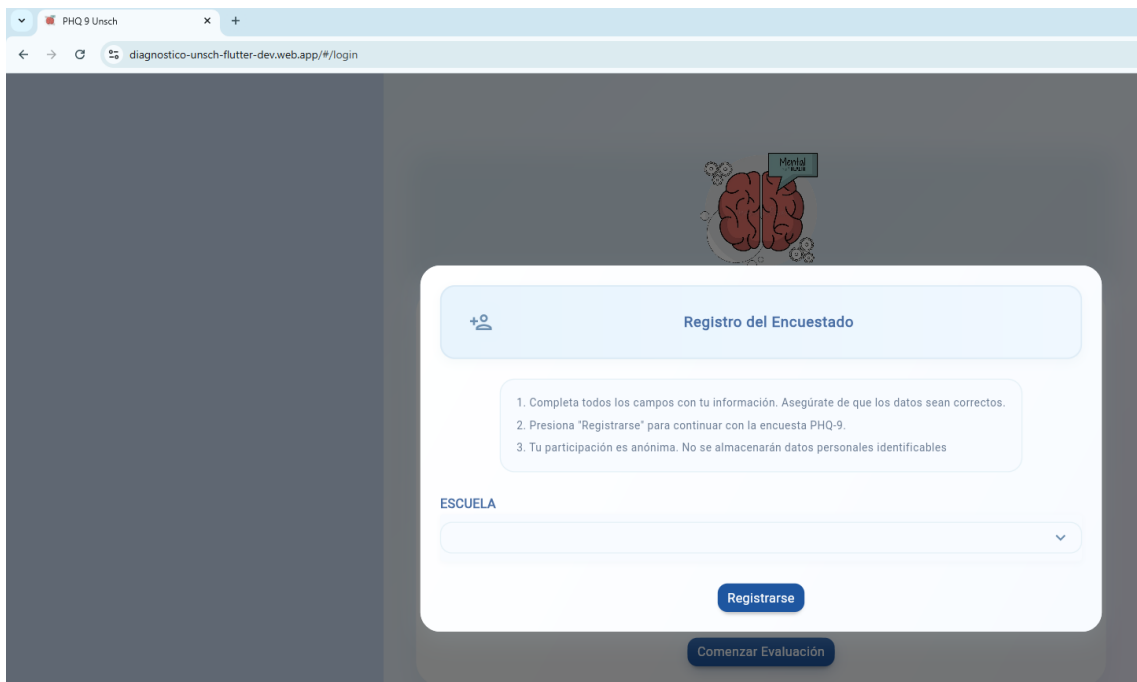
PHQ 9 Unsch
diagnostico-unsch-flutter-dev.web.app/#/login

Mental
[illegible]

Registro del Encuestado

1. Completa todos los campos con tu información. Asegúrate de que los datos sean correctos.
2. Presiona "Registrarse" para continuar con la encuesta PHQ-9.
3. Tu participación es anónima. No se almacenarán datos personales identificables

ESCUELA

Registrarse

Comenzar Evaluación